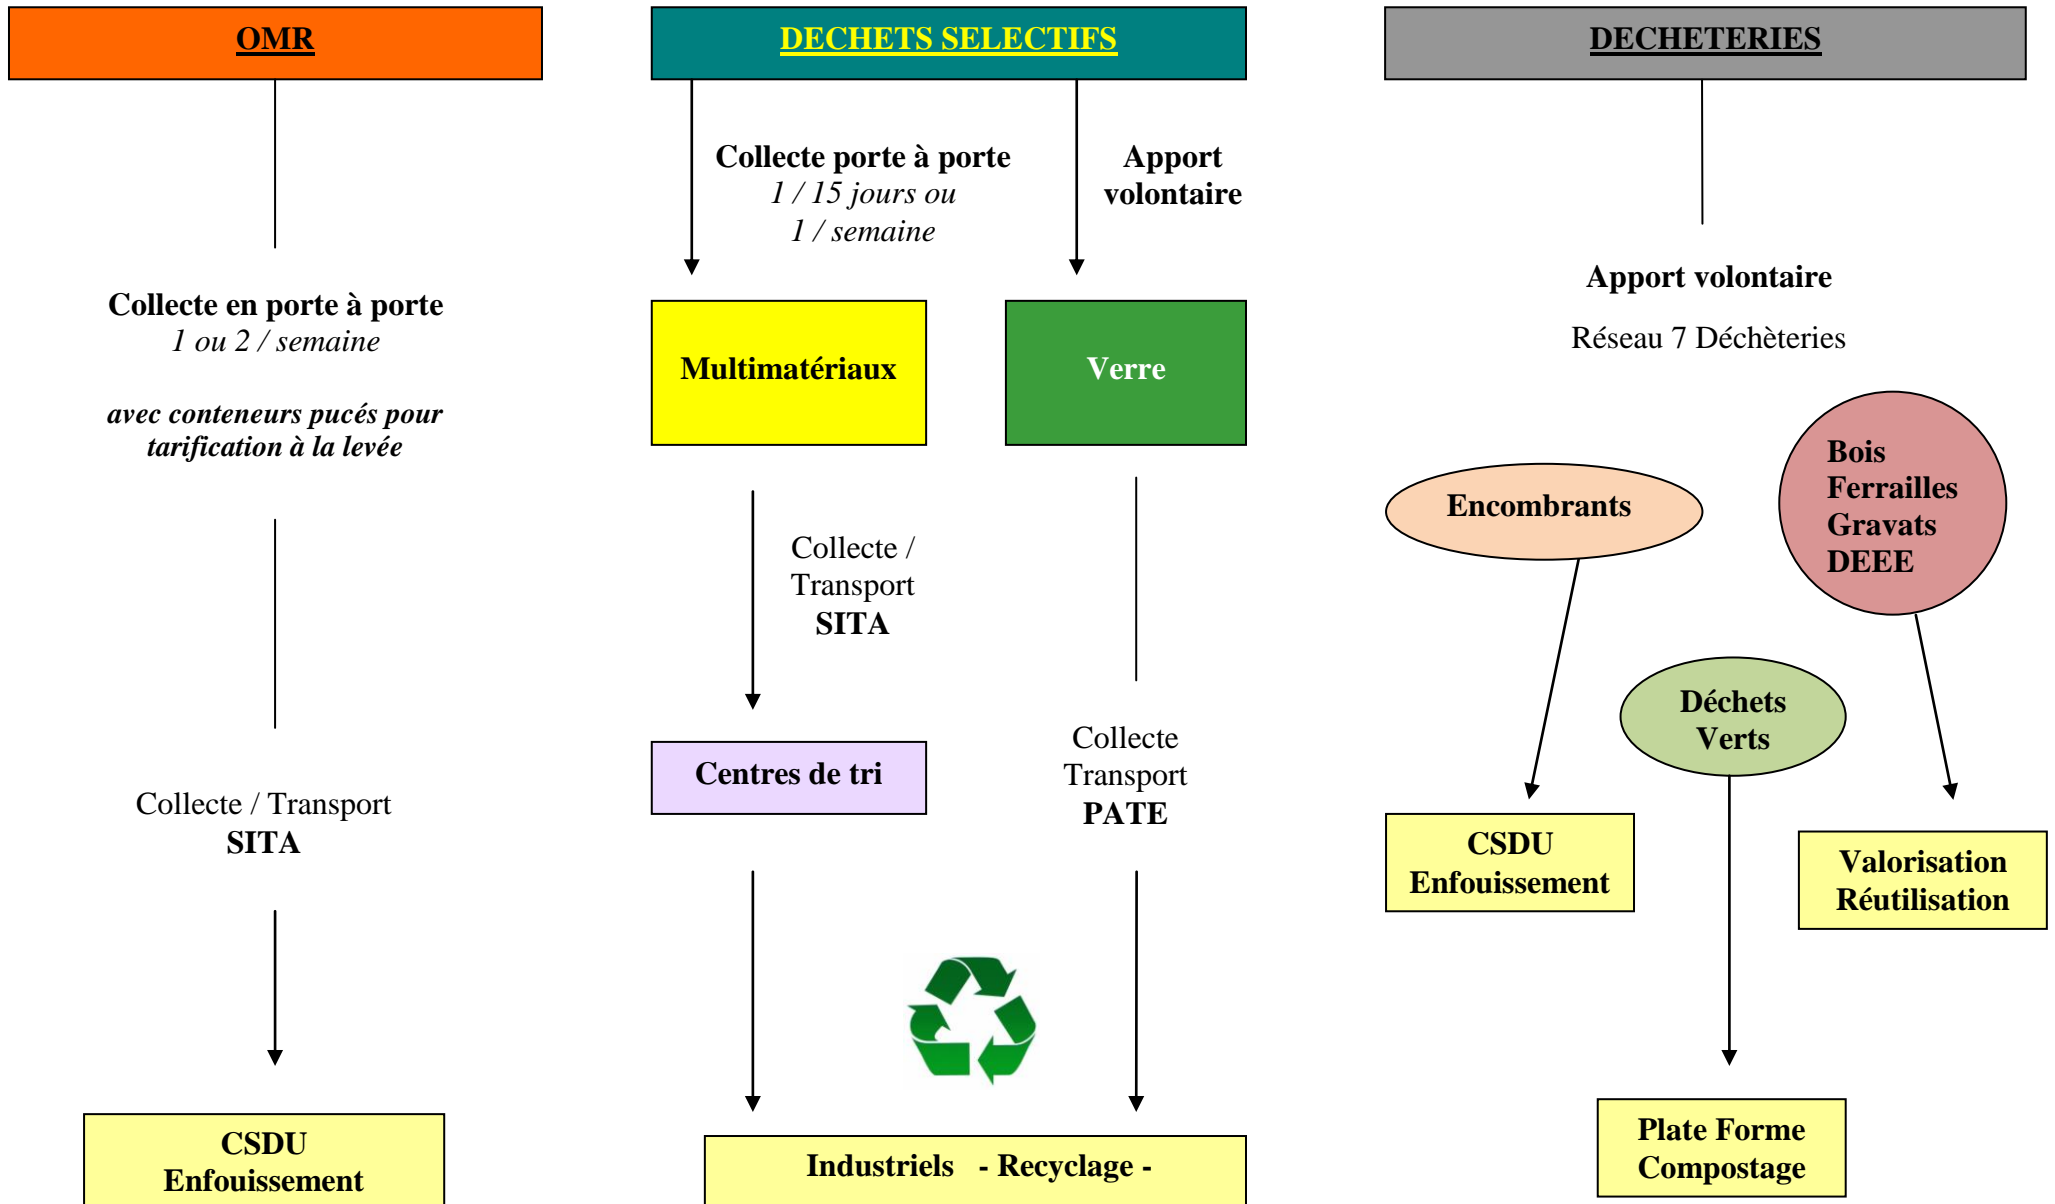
OMR

DECHETS SELECTIFS

DECHETERIES

Collecte porte à porte
1 / 15 jours ou
1 / semaine

Apport volontaire

Collecte en porte à porte
1 ou 2 / semaine

avec conteneurs pucés pour tarification à la levée

Multimatériaux

Verre

Apport volontaire

Réseau 7 Déchèteries

Encombrants

Bois
Ferrailles
Gravats
DEEE

Collecte / Transport
SITA

Déchets Verts

Centres de tri

Collecte
Transport
PATE

Collecte / Transport
SITA

CSDU
Enfouissement

Valorisation
Réutilisation

CSDU
Enfouissement

Industriels - Recyclage -

Plate Forme
Compostage